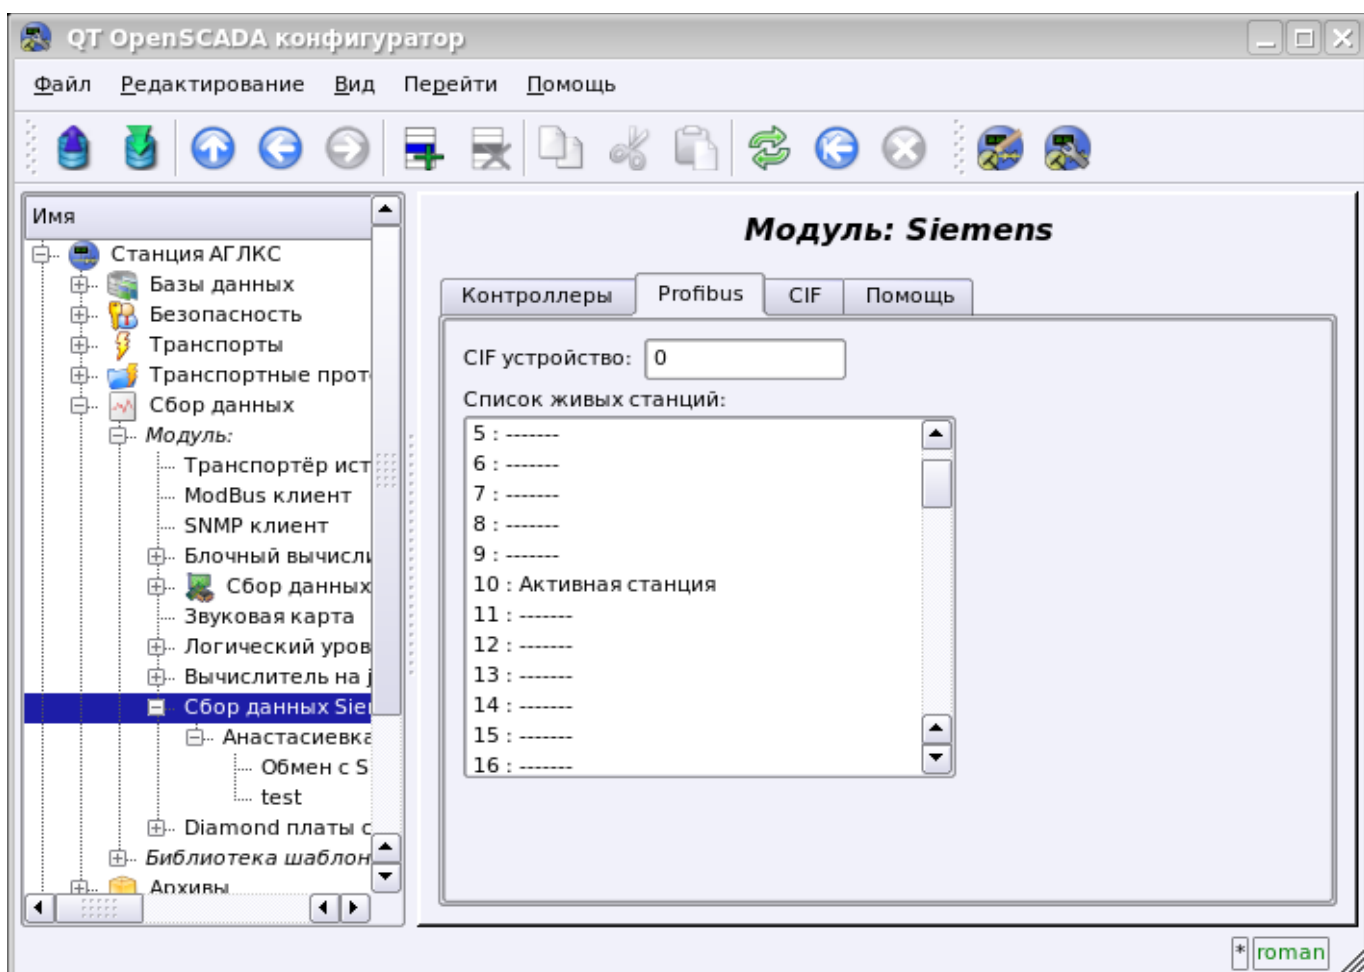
QT OpenSCADA конфигуратор

Файл Редактирование Вид Перейти Помощь

Имя
Станция АГЛКС
Базы данных
Безопасность
Транспорты
Транспортные прот
Сбор данных
Модуль:
Транспортёр ист
ModBus клиент
SNMP клиент
Блочный вычисли
Сбор данных
Звуковая карта
Логический уров
Вычислитель на
Сбор данных Sie
Анастасиевка
Обмен с S
test
Diamond платы с
Библиотека шаблон
Архивы

Модуль: Siemens

Контроллеры | Profibus | CIF | Помощь

CIF устройство: 0

Список живых станций:
5 : -------
6 : -------
7 : -------
8 : -------
9 : -------
10 : Активная станция
11 : -------
12 : -------
13 : -------
14 : -------
15 : -------
16 : -------

* roman